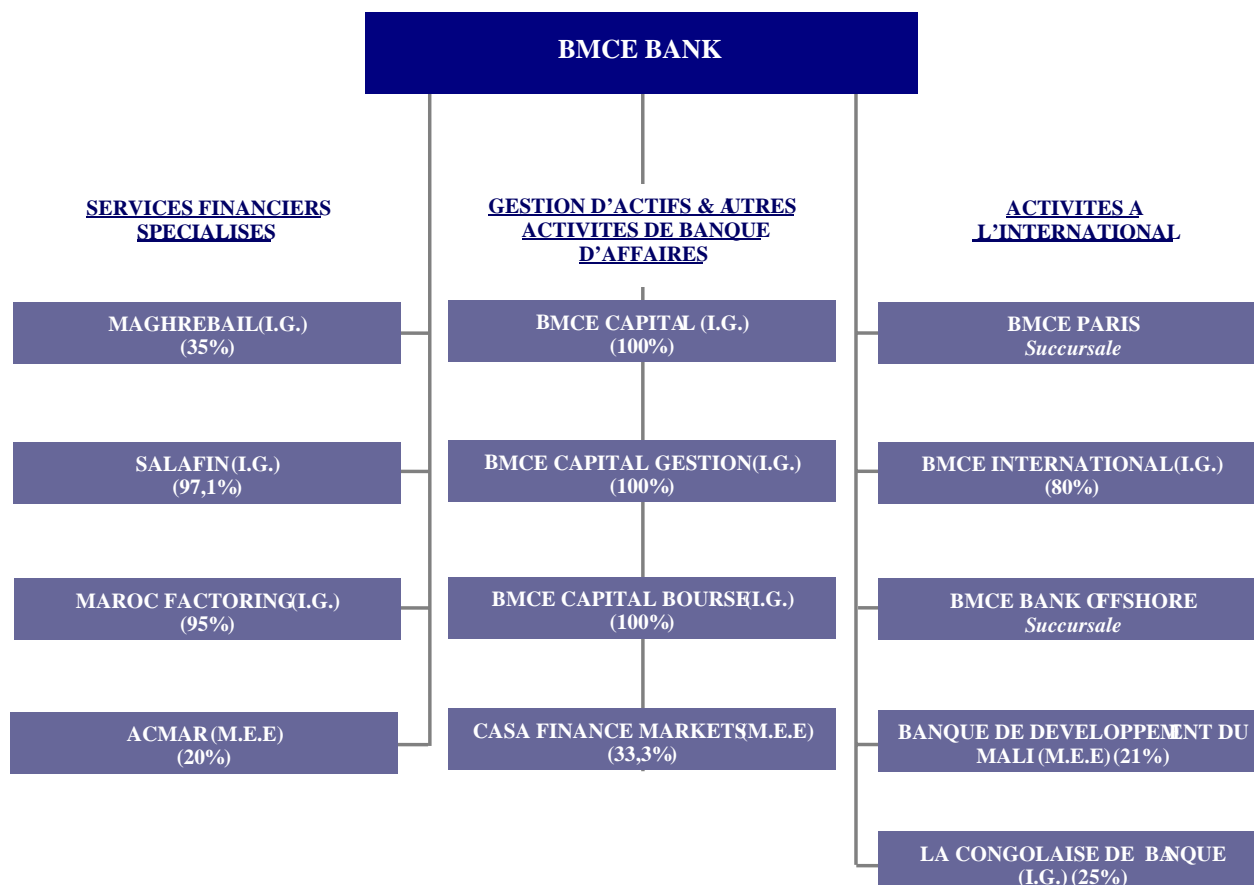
BMCE BANK

SERVICES FINANCIERS SPECIALISES

MAGHREBAIL (I.G.)
(35%)

SALAFIN (I.G.)
(97,1%)

MAROC FACTORING (I.G.)
(95%)

ACMAR (M.E.E)
(20%)

GESTION D'ACTIFS & AUTRES ACTIVITES DE BANQUE D'AFFAIRES

BMCE CAPITAL (I.G.)
(100%)

BMCE CAPITAL GESTION (I.G.)
(100%)

BMCE CAPITAL BOURSE (I.G.)
(100%)

CASA FINANCE MARKETS (M.E.E)
(33,3%)

ACTIVITES A L'INTERNATIONAL

BMCE PARIS
Succursale

BMCE INTERNATIONAL (I.G.)
(80%)

BMCE BANK OFFSHORE
Succursale

BANQUE DE DEVELOPPEMENT DU MALI (M.E.E) (21%)

LA CONGOLAISE DE BANQUE
(I.G.) (25%)